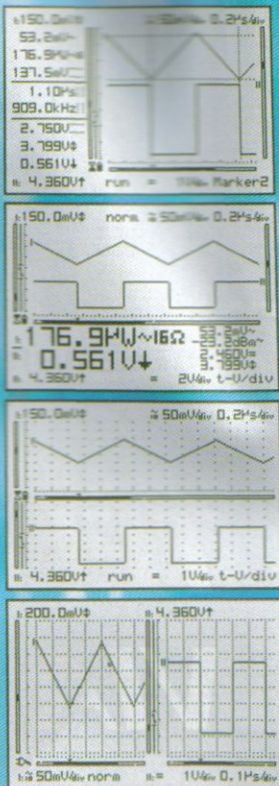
I:150.0mV‡ ≈ 50mV/div 0.2μs/div
53.2mV~
176.9mV≈
137.5mV
1.10μs
909.0kHz
2.750V
3.799V‡
0.561V↓
II: 4.360V↑ run = 1V/div Marker2

I:150.0mV‡ norm ≈ 50mV/div 0.2μs/div
176.9mW~16Ω
0.561V↓
53.2mV~
-23.20dBm~
2.450V=
3.799V‡
II: 4.360V↑ = 2V/div t-U/div

I:150.0mV‡ ≈ 50mV/div 0.2μs/div
II: 4.360V↑ run = 1V/div t-U/div

I:200.0mV‡
II: 4.360V↑
I: ≈ 50mV/div norm
II: = 1V/div 0.1μs/div